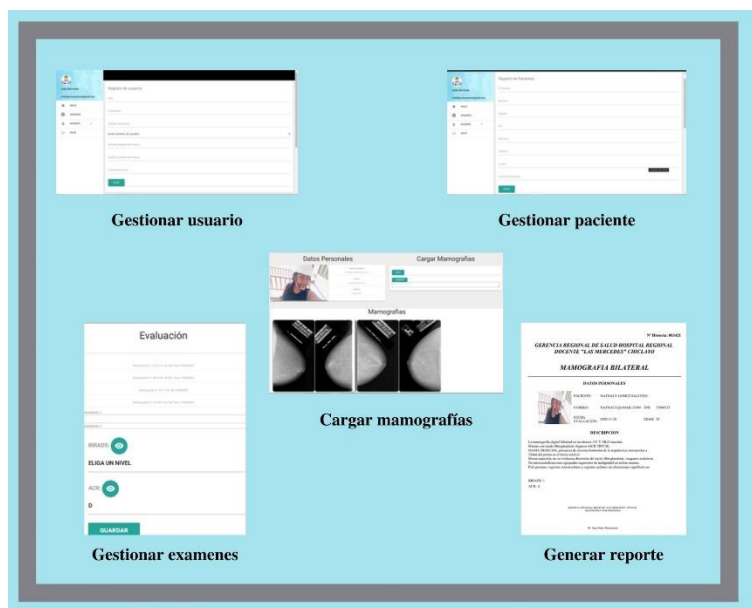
Registro de usuario

Gestionar usuario

Registro de Pacientes

Gestionar paciente

Datos Personales

Cargar Mamografías

Mamografías

Cargar mamografías

Evaluación

BIRADS:

ELIGA UN NIVEL

ACR:

D

GUARDAR

Gestionar examenes

N° Historia: 003421

GERENCIA REGIONAL DE SALUD HOSPITAL REGIONAL DOCENTE "LAS MERCEDES" CHICLAYO

MAMOGRAFIA BILATERAL

DATOS PERSONALES

PACIENTE:

CORREO:

FECHA EVALUACION:

DESCRIPCION

BIRADS:

ACR:

Generar reporte